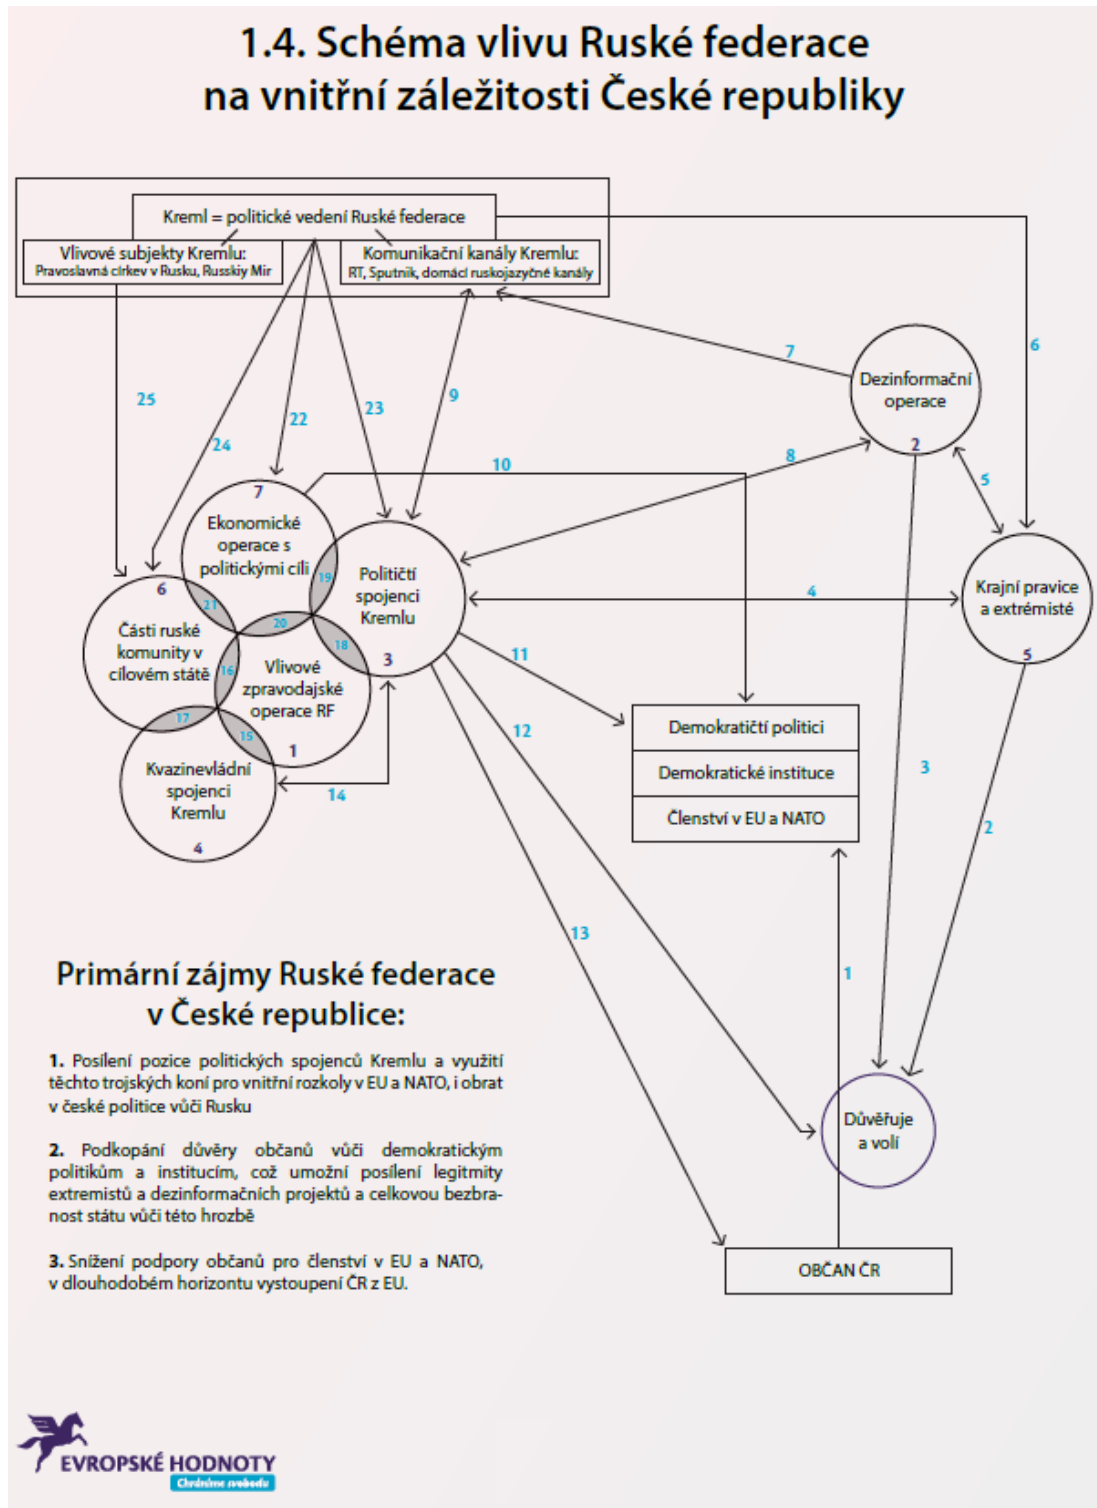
1.4. Schéma vlivu Ruské federace na vnitřní záležitosti České republiky

Kreml = politické vedení Ruské federace

Vlivové subjekty Kremlu:
Pravoslavná církev v Rusku, Russkiy Mir

Komunikační kanály Kremlu:
RT, Sputnik, domácí ruskojazyčné kanály

25

24

22

23

9

7

6

Dezinformační operace

2

10

8

5

7

Ekonomické operace s politickými cíli

19

Političtí spojenci Kremlu

3

4

Krajní pravice a extrémisté

5

6

21

20

18

Části ruské komunity v cílovém státě

16

Vlivové zpravodajské operace RF

1

11

17

15

Demokratičtí politici

Demokratické instituce

Členství v EU a NATO

Kvazinevládní spojenci Kremlu

4

14

12

3

2

13

1

Primární zájmy Ruské federace v České republice:

1. Posílení pozice politických spojenců Kremlu a využití těchto trojských koní pro vnitřní rozkoly v EU a NATO, i obrat v české politice vůči Rusku

2. Podkopání důvěry občanů vůči demokratickým politikům a institucím, což umožní posílení legitimity extremistů a dezinformačních projektů a celkovou bezbranost státu vůči této hrozbě

3. Snížení podpory občanů pro členství v EU a NATO, v dlouhodobém horizontu vystoupení ČR z EU.

Důvěřuje a volí

OBČAN ČR

EVROPSKÉ HODNOTY
Chráníme svobodu